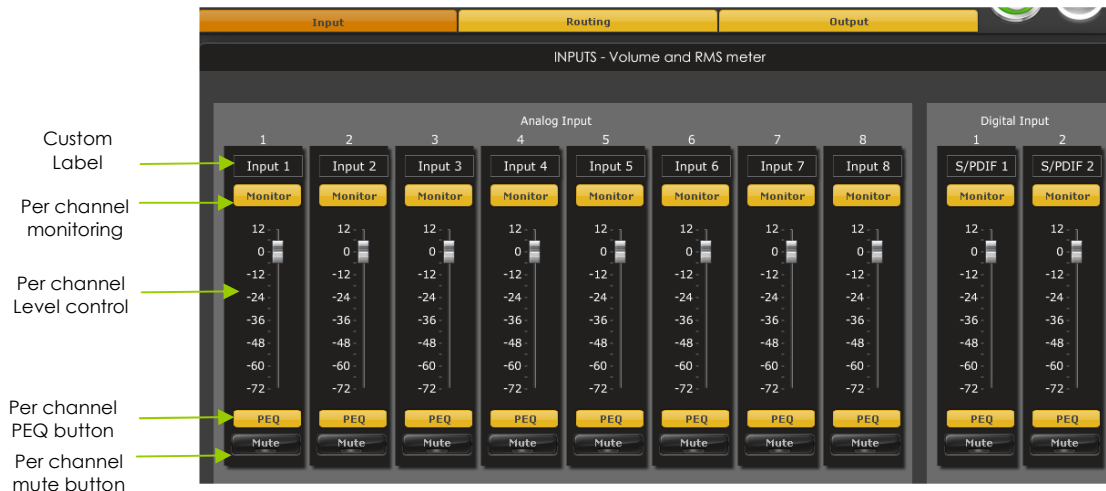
Input | Routing | Output

INPUTS - Volume and RMS meter

Custom Label

Per channel monitoring

Per channel Level control

Per channel PEQ button

Per channel mute button

Analog Input

| 1 | 2 | 3 | 4 | 5 | 6 | 7 | 8 |
|---|---|---|---|---|---|---|---|
| Input 1 | Input 2 | Input 3 | Input 4 | Input 5 | Input 6 | Input 7 | Input 8 |
| Monitor | Monitor | Monitor | Monitor | Monitor | Monitor | Monitor | Monitor |
| 12 | 12 | 12 | 12 | 12 | 12 | 12 | 12 |
| 0 | 0 | 0 | 0 | 0 | 0 | 0 | 0 |
| -12 | -12 | -12 | -12 | -12 | -12 | -12 | -12 |
| -24 | -24 | -24 | -24 | -24 | -24 | -24 | -24 |
| -36 | -36 | -36 | -36 | -36 | -36 | -36 | -36 |
| -48 | -48 | -48 | -48 | -48 | -48 | -48 | -48 |
| -60 | -60 | -60 | -60 | -60 | -60 | -60 | -60 |
| -72 | -72 | -72 | -72 | -72 | -72 | -72 | -72 |
| PEQ | PEQ | PEQ | PEQ | PEQ | PEQ | PEQ | PEQ |
| Mute | Mute | Mute | Mute | Mute | Mute | Mute | Mute |

Digital Input

| 1 | 2 |
|---|---|
| S/PDIF 1 | S/PDIF 2 |
| Monitor | Monitor |
| 12 | 12 |
| 0 | 0 |
| -12 | -12 |
| -24 | -24 |
| -36 | -36 |
| -48 | -48 |
| -60 | -60 |
| -72 | -72 |
| PEQ | PEQ |
| Mute | Mute |